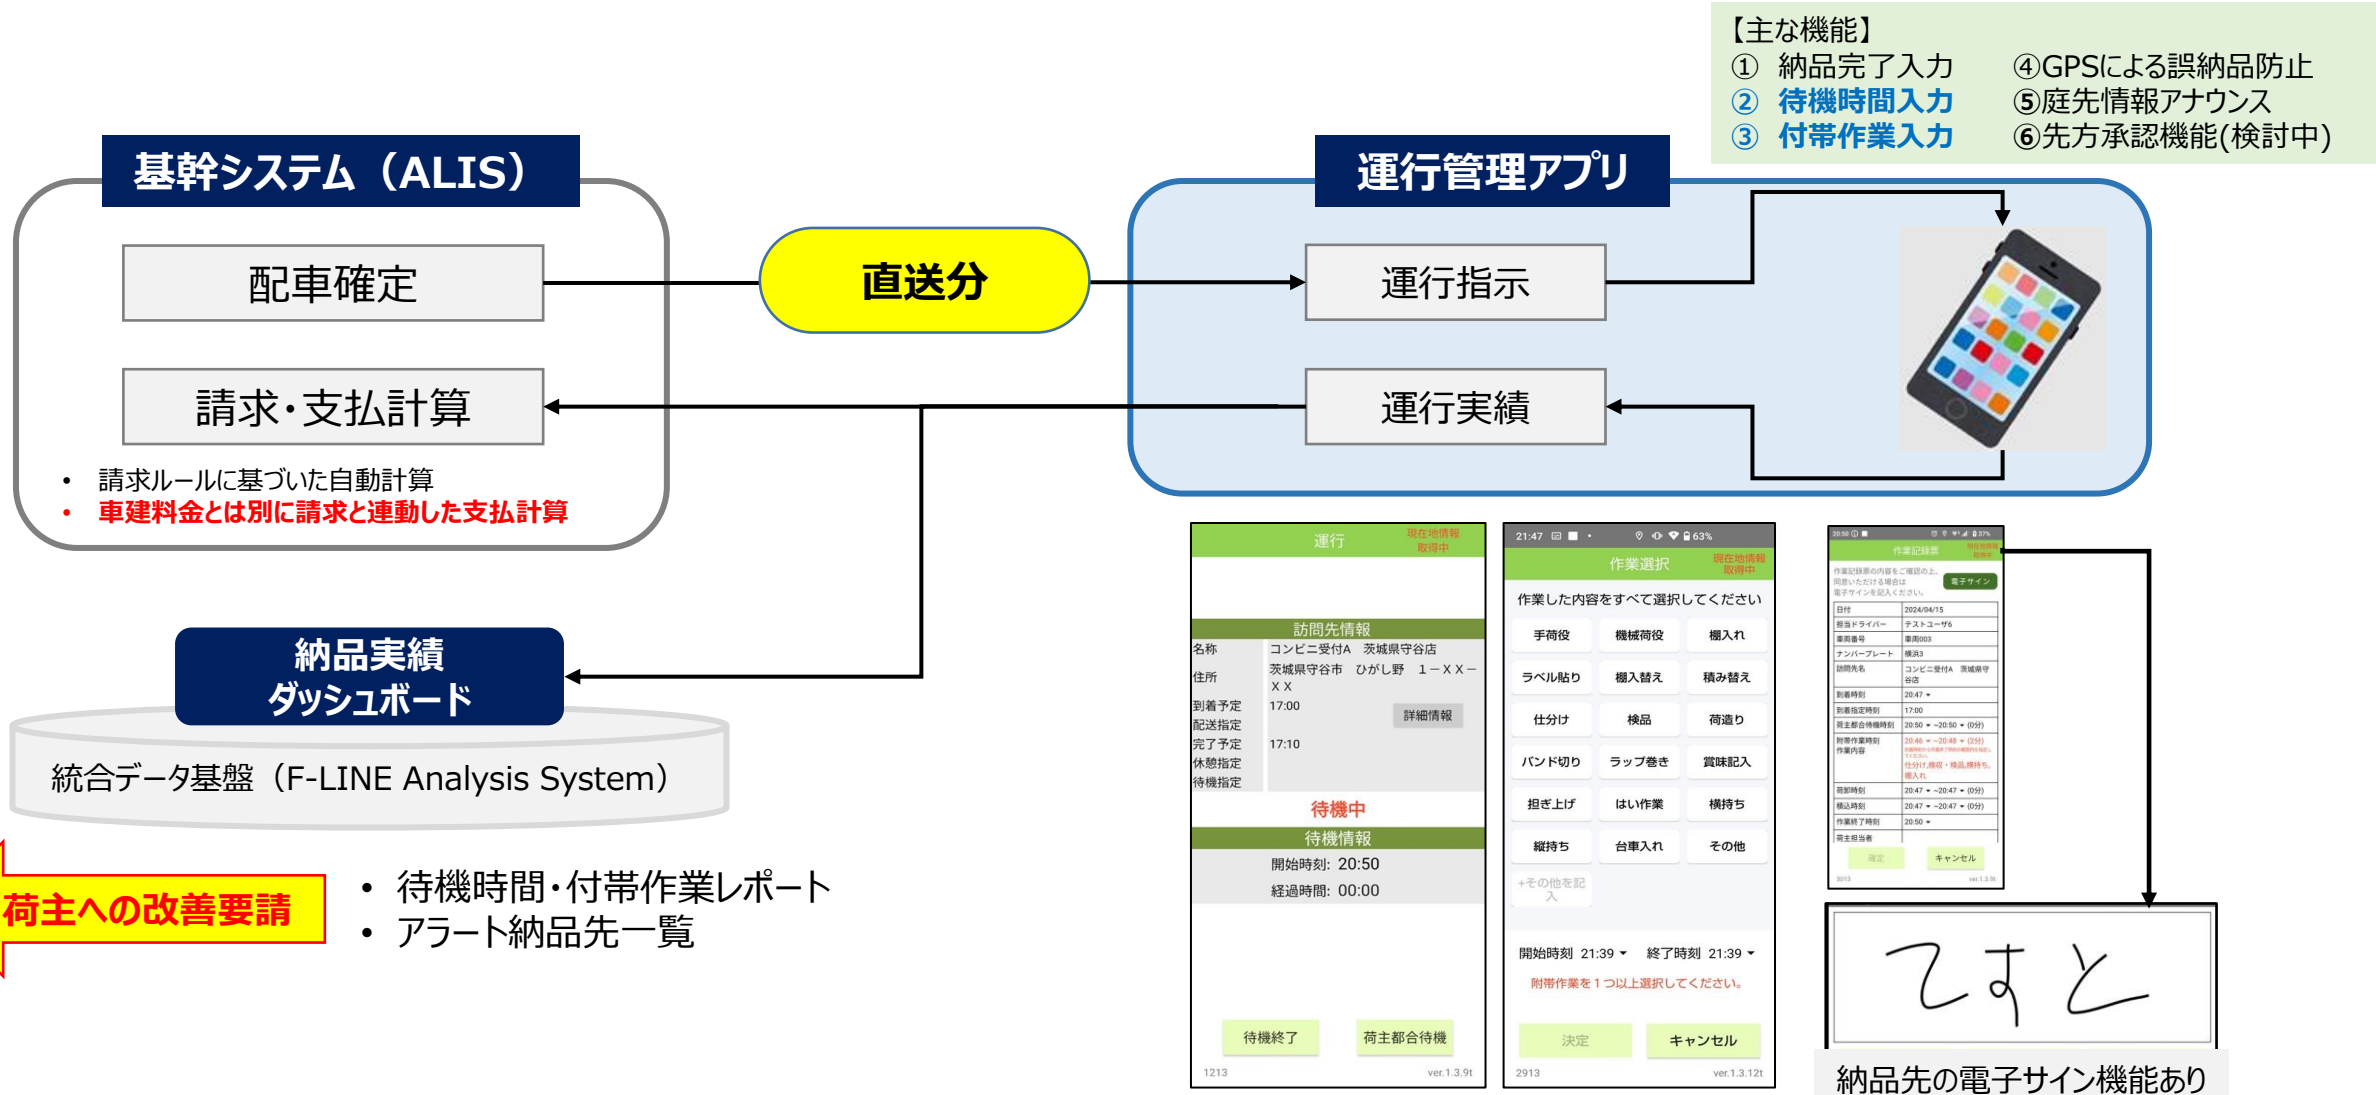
【主な機能】
① 納品完了入力
② 待機時間入力
③ 付帯作業入力
④GPSによる誤納品防止
⑤庭先情報アナウンス
⑥先方承認機能(検討中)

基幹システム（ALIS）

配車確定

請求・支払計算

• 請求ルールに基づいた自動計算
• 車建料金とは別に請求と連動した支払計算

直送分

運行管理アプリ

運行指示

運行実績

納品実績
ダッシュボード

統合データ基盤（F-LINE Analysis System）

荷主への改善要請

• 待機時間・付帯作業レポート
• アラート納品先一覧

運行 現在地情報取得中

訪問先情報
名称 コンビニ受付A 茨城県守谷店
住所 茨城県守谷市 ひがし野 1－X X－X X
到着予定 17:00
配送指定
完了予定 17:10
休憩指定
待機指定
詳細情報

待機中
待機情報
開始時刻: 20:50
経過時間: 00:00

待機終了 荷主都合待機
1213 ver.1.3.9t

21:47 63%
作業選択 現在地情報取得中
作業した内容をすべて選択してください
| 手荷役 | 機械荷役 | 棚入れ |
|---|---|---|
| ラベル貼り | 棚入替え | 積み替え |
| 仕分け | 検品 | 荷造り |
| バンド切り | ラップ巻き | 賞味記入 |
| 担ぎ上げ | はい作業 | 横持ち |
| 縦持ち | 台車入れ | その他 |
+その他を記入
開始時刻 21:39 ▾ 終了時刻 21:39 ▾
附帯作業を１つ以上選択してください。
決定 キャンセル
2913 ver.1.3.12t

作業記録票
作業記録票の内容をご確認の上、同意いただける場合は電子サインを記入ください。
電子サイン
| 日付 | 2024/04/15 |
|---|---|
| 担当ドライバー | テストユーザ6 |
| 車両番号 | 車両003 |
| ナンバープレート | 横浜3 |
| 訪問先名 | コンビニ受付A 茨城県守谷店 |
| 到着時刻 | 20:47 |
| 到着指定時刻 | 17:00 |
| 荷主都合待機時刻 | 20:50 ~20:50 (0分) |
| 附帯作業時刻 作業内容 | 20:46 ~20:48 (2分) 仕分け,検収・検品,横持ち,棚入れ |
| 荷卸時刻 | 20:47 ~20:47 (0分) |
| 積込時刻 | 20:47 ~20:47 (0分) |
| 作業終了時刻 | 20:50 |
| 荷主担当者 | |
確定 キャンセル
3013 ver.1.3.9t

てすと

納品先の電子サイン機能あり